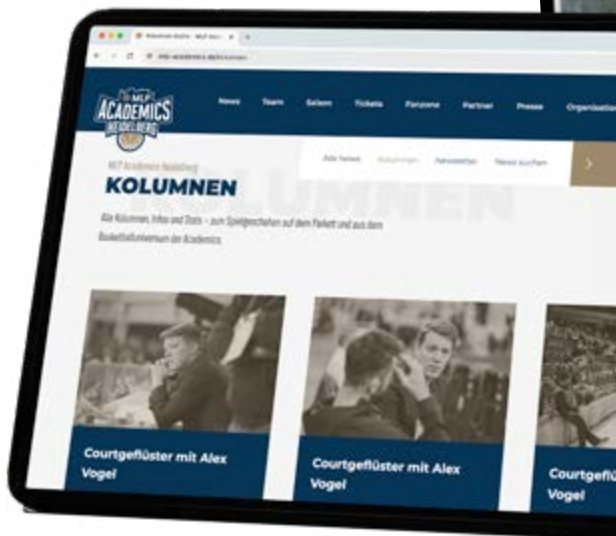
MLP ACADEMICS HEIDELBERG

News Team Saison Tickets Fanzone Partner Presse Organisation

MLP Academics Heidelberg

KOLUMNEN

KOLUMNEN

Alle News Kolumnen Newsletter News suchen

Alle Kolumnen, Infos und Stats – zum Spielgeschehen auf dem Parkett und aus dem Basketballuniversum der Academics.

Courtgeflüster mit Alex Vogel

Courtgeflüster mit Alex Vogel

Courtgeflü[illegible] Vogel